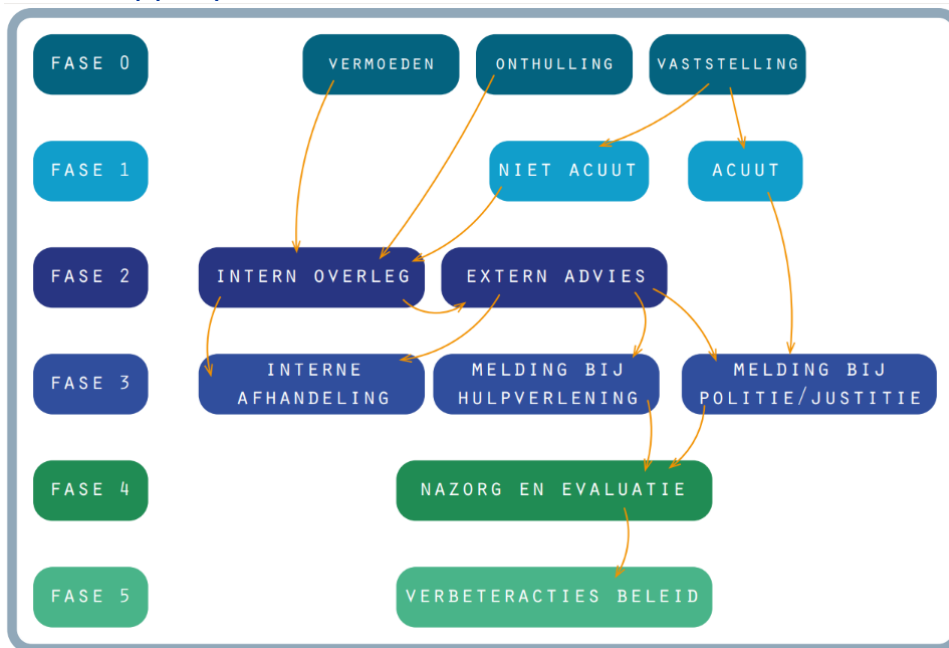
FASE 0

VERMOEDEN

ONTHULLING

VASTSTELLING

FASE 1

NIET ACUUT

ACUUT

FASE 2

INTERN OVERLEG

EXTERN ADVIES

FASE 3

INTERNE AFHANDELING

MELDING BIJ HULPVERLENING

MELDING BIJ POLITIE/JUSTITIE

FASE 4

NAZORG EN EVALUATIE

FASE 5

VERBETERACTIES BELEID